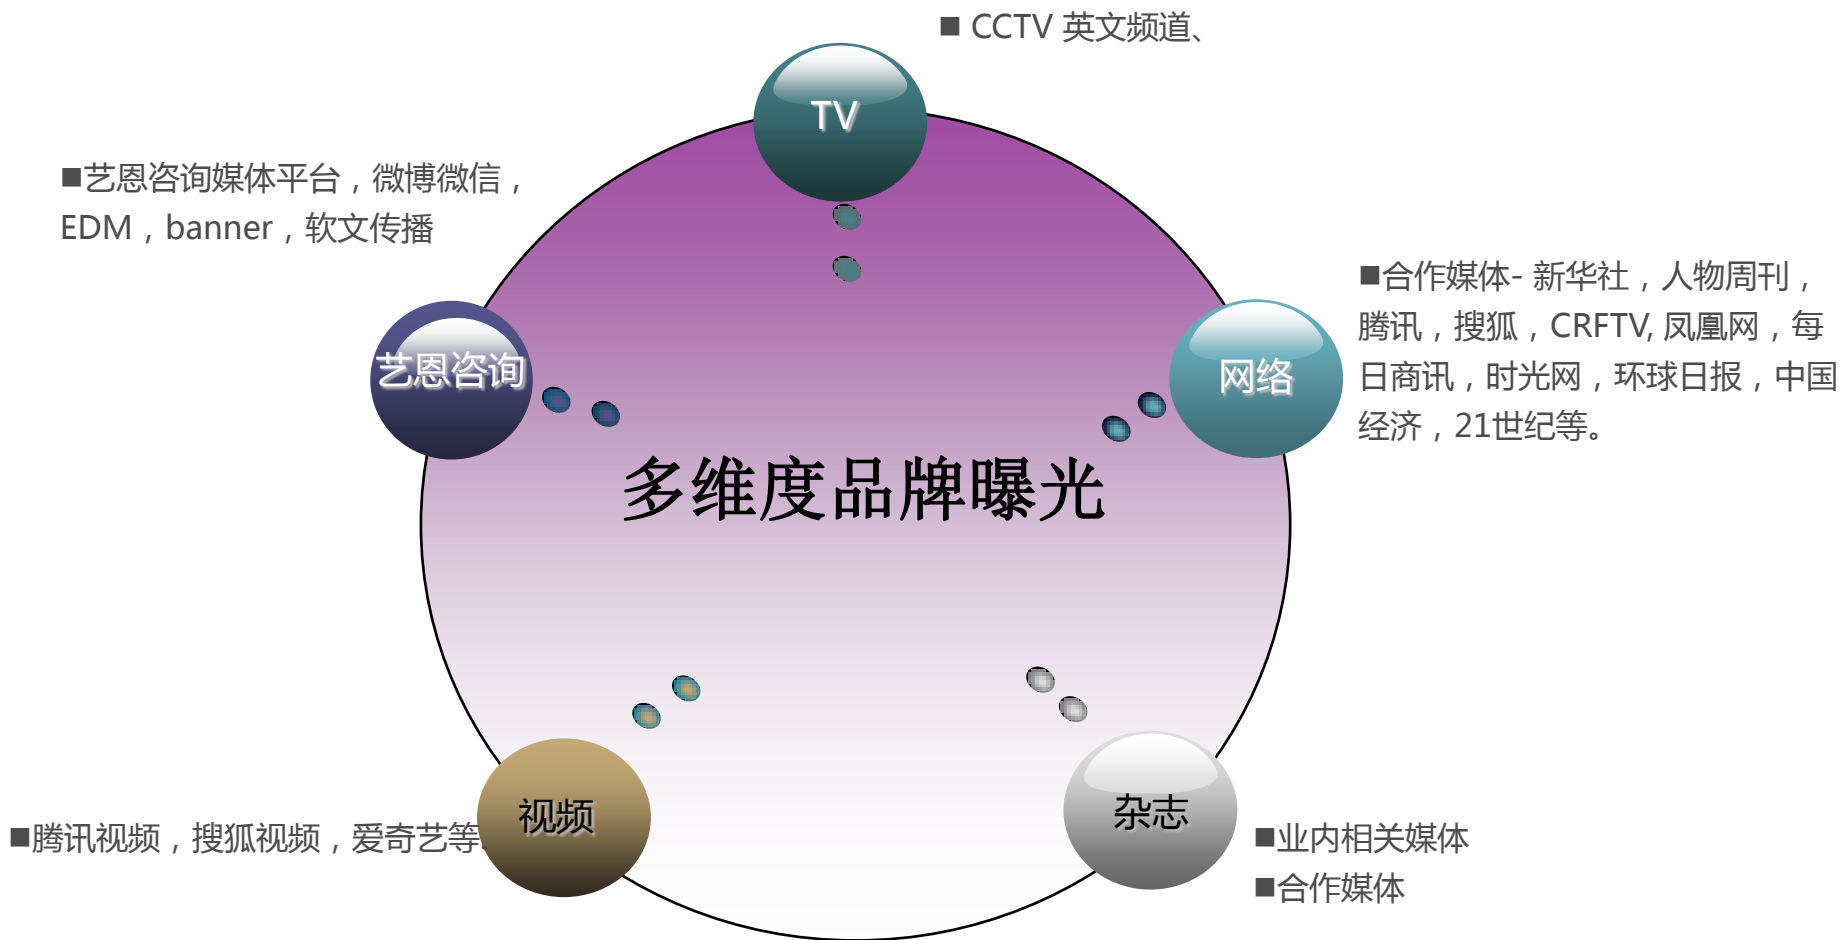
■ CCTV 英文频道、

TV

■艺恩咨询媒体平台，微博微信，EDM，banner，软文传播

艺恩咨询

■合作媒体- 新华社，人物周刊，腾讯，搜狐，CRFTV, 凤凰网，每日商讯，时光网，环球日报，中国经济，21世纪等。

网络

多维度品牌曝光

■腾讯视频，搜狐视频，爱奇艺等

视频

杂志

■业内相关媒体
■合作媒体